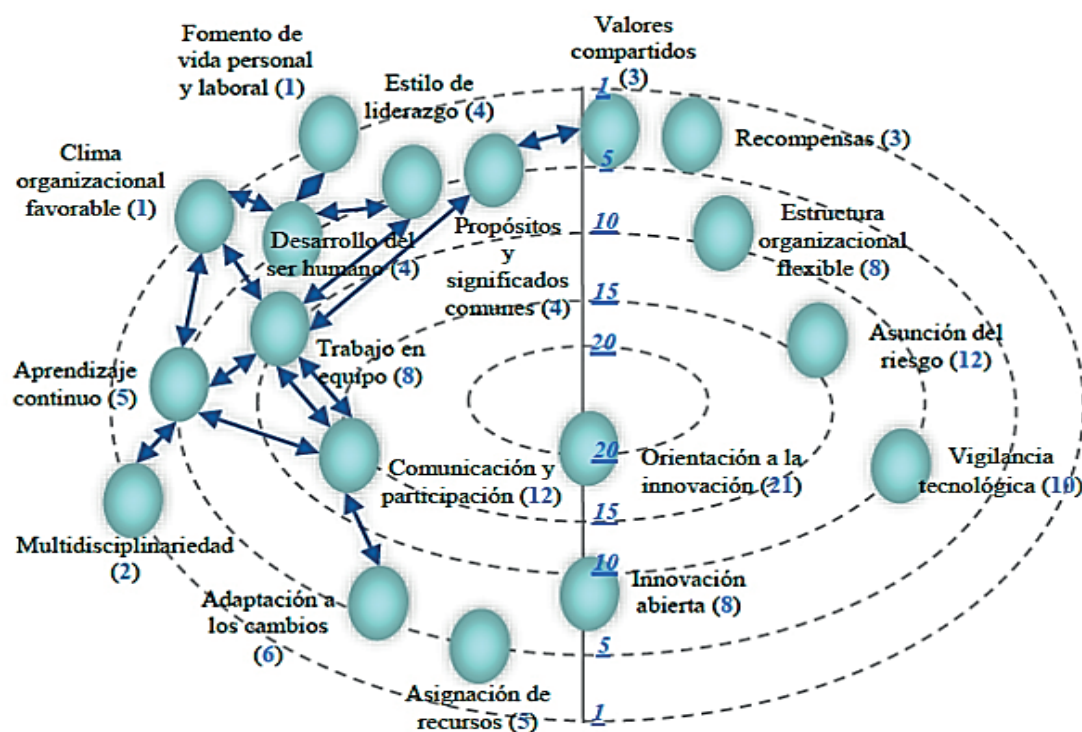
Fomento de vida personal y laboral (1)

Valores compartidos (3)

Estilo de liderazgo (4)

Recompensas (3)

Clima organizacional favorable (1)

Desarrollo del ser humano (4)

Propósitos y significados comunes (4)

Estructura organizacional flexible (8)

Trabajo en equipo (8)

Asunción del riesgo (12)

Aprendizaje continuo (5)

Comunicación y participación (12)

Orientación a la innovación (21)

Vigilancia tecnológica (10)

Multidisciplinariedad (2)

Adaptación a los cambios (6)

Innovación abierta (8)

Asignación de recursos (5)

1
5
10
15
20
20
15
10
5
1